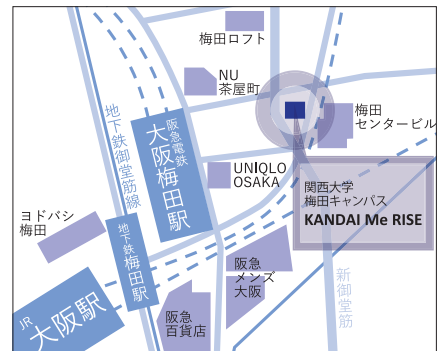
梅田ロフト

NU
茶屋町

梅田
センタービル

地下鉄御堂筋線

阪急電鉄
大阪梅田駅

UNIQLO
OSAKA

関西大学
梅田キャンパス
KANDAI Me RISE

ヨドバシ
梅田

地下鉄梅田駅

阪急
メンズ
大阪

新御堂筋

JR
大阪駅

阪急
百貨店